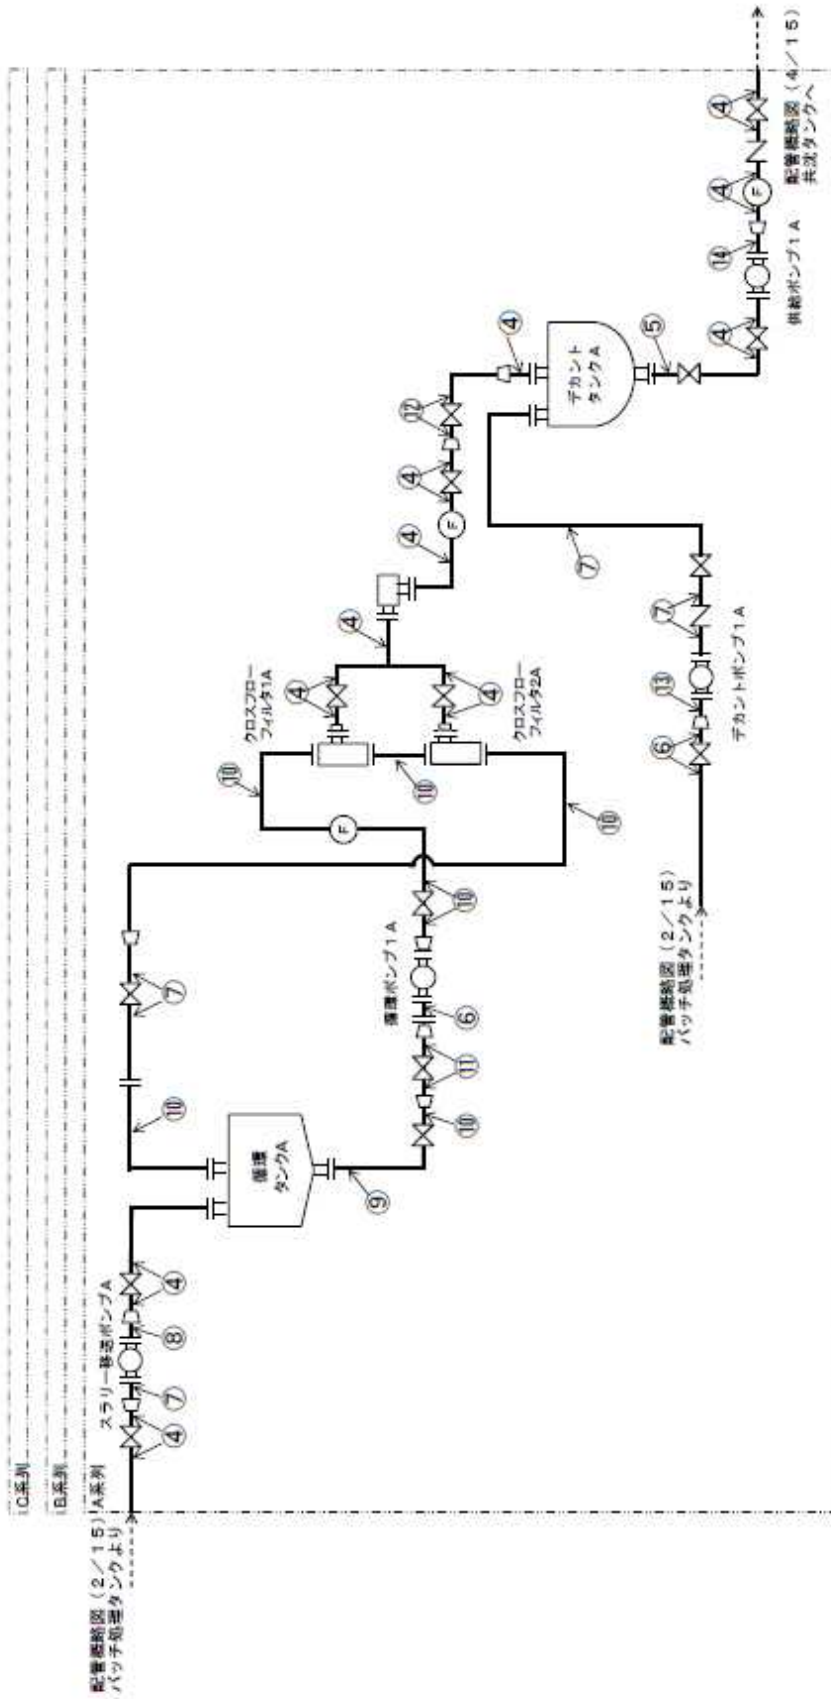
C系列
B系列
A系列

配管概略図（2／15）
バッチ処理タンクより

スラリー移送ポンプA
④ ⑦ ⑧ ④

循環タンクA
⑨ ⑩ ⑪ ⑥ ⑩ ⑩ ⑦

循環ポンプ1A

F
⑩ ⑩ ⑩

クロスフローフィルタ1A
クロスフローフィルタ2A
④ ④ ④ ④

F
④ ⑫ ④

デカントタンクA
⑦

配管概略図（2／15）
バッチ処理タンクより

⑥ ⑬ ⑦
デカントポンプ1A

⑤ ④ ⑭ ④ ④
F
供給ポンプ1A

配管概略図（4／15）
共沈タンクへ